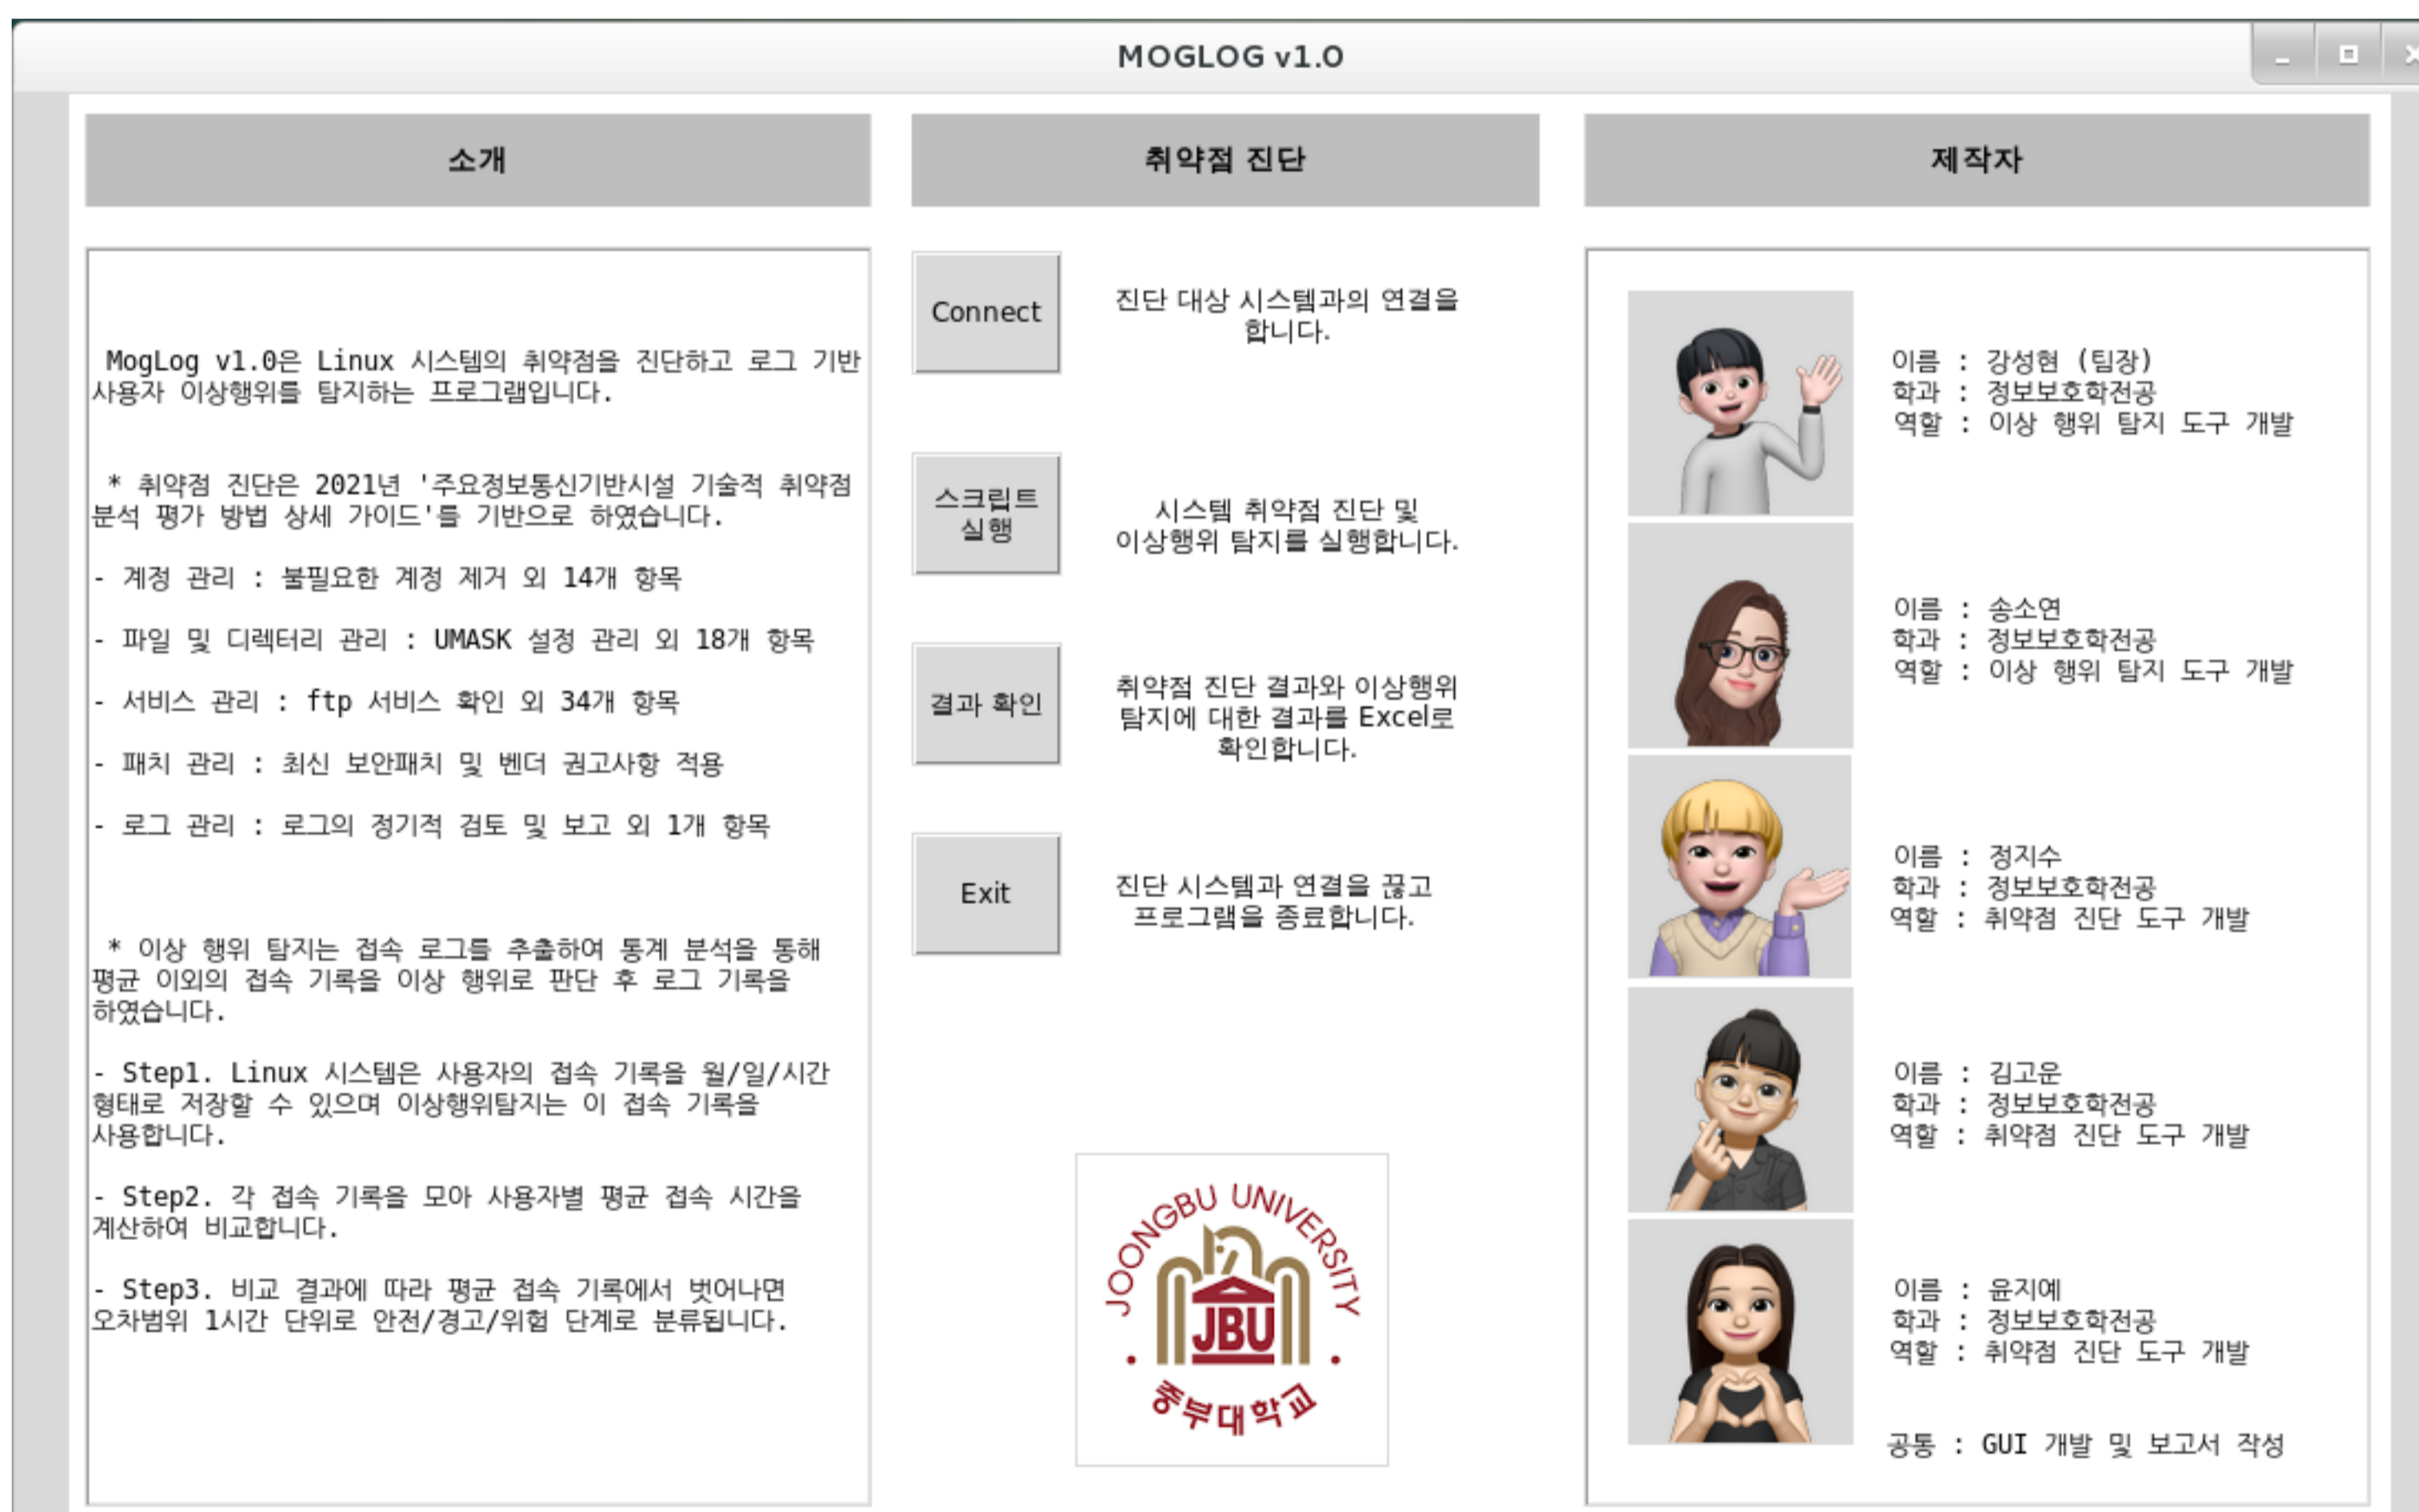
MOGLOG v1.0

소개

MogLog v1.0은 Linux 시스템의 취약점을 진단하고 로그 기반 사용자 이상행위를 탐지하는 프로그램입니다.

* 취약점 진단은 2021년 '주요정보통신기반시설 기술적 취약점 분석 평가 방법 상세 가이드'를 기반으로 하였습니다.

- 계정 관리 : 불필요한 계정 제거 외 14개 항목

- 파일 및 디렉터리 관리 : UMASK 설정 관리 외 18개 항목

- 서비스 관리 : ftp 서비스 확인 외 34개 항목

- 패치 관리 : 최신 보안패치 및 벤더 권고사항 적용

- 로그 관리 : 로그의 정기적 검토 및 보고 외 1개 항목

* 이상 행위 탐지는 접속 로그를 추출하여 통계 분석을 통해 평균 이외의 접속 기록을 이상 행위로 판단 후 로그 기록을 하였습니다.

- Step1. Linux 시스템은 사용자의 접속 기록을 월/일/시간 형태로 저장할 수 있으며 이상행위탐지는 이 접속 기록을 사용합니다.

- Step2. 각 접속 기록을 모아 사용자별 평균 접속 시간을 계산하여 비교합니다.

- Step3. 비교 결과에 따라 평균 접속 기록에서 벗어나면 오차범위 1시간 단위로 안전/경고/위험 단계로 분류됩니다.

취약점 진단

Connect
진단 대상 시스템과의 연결을 합니다.

스크립트 실행
시스템 취약점 진단 및 이상행위 탐지를 실행합니다.

결과 확인
취약점 진단 결과와 이상행위 탐지에 대한 결과를 Excel로 확인합니다.

Exit
진단 시스템과 연결을 끊고 프로그램을 종료합니다.

JOONGBU UNIVERSITY
JBU
중부대학교

제작자

이름 : 강성현 (팀장)
학과 : 정보보호학전공
역할 : 이상 행위 탐지 도구 개발

이름 : 송소연
학과 : 정보보호학전공
역할 : 이상 행위 탐지 도구 개발

이름 : 정지수
학과 : 정보보호학전공
역할 : 취약점 진단 도구 개발

이름 : 김고운
학과 : 정보보호학전공
역할 : 취약점 진단 도구 개발

이름 : 윤지예
학과 : 정보보호학전공
역할 : 취약점 진단 도구 개발

공통 : GUI 개발 및 보고서 작성